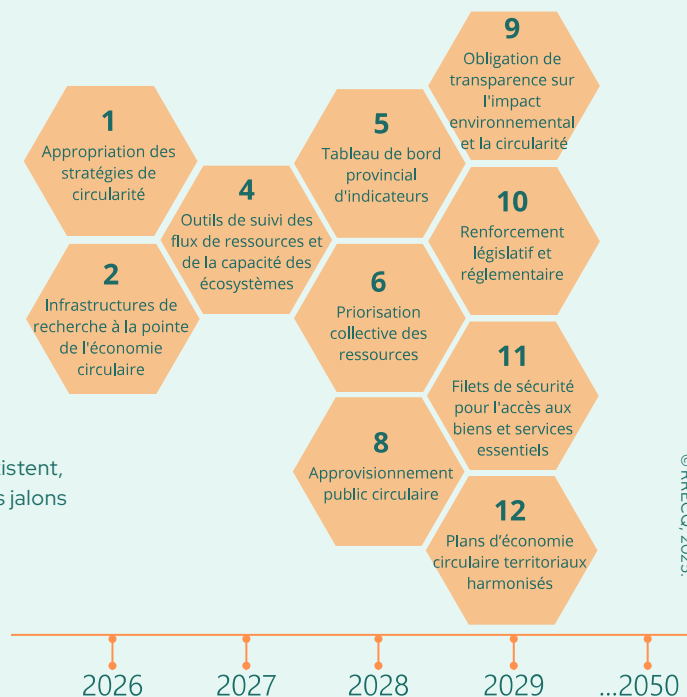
9
Obligation de transparence sur l'impact environnemental et la circularité

1
Appropriation des stratégies de circularité

5
Tableau de bord provincial d'indicateurs

4
Outils de suivi des flux de ressources et de la capacité des écosystèmes

10
Renforcement législatif et réglementaire

2
Infrastructures de recherche à la pointe de l'économie circulaire

6
Priorisation collective des ressources

11
Filets de sécurité pour l'accès aux biens et services essentiels

istent,
s jalons

8
Approvisionnement public circulaire

12
Plans d'économie circulaire territoriaux harmonisés

©RRECQ, 2025.

2026 2027 2028 2029 ...2050